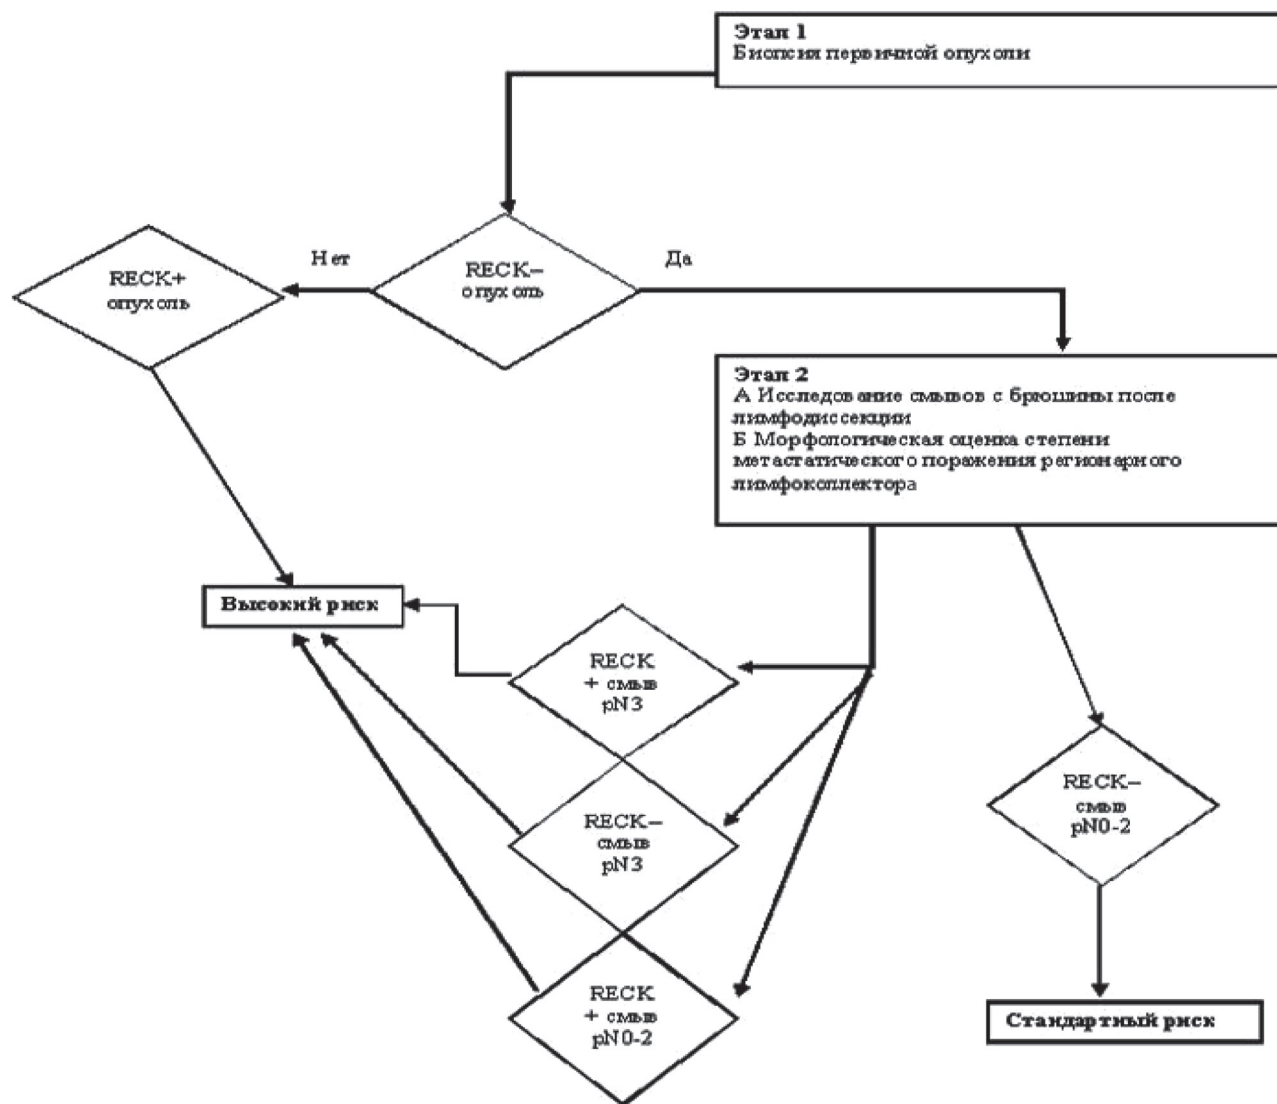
Этап 1
Биопсия первичной опухоли

Нет

Да

RECK+ опухоль

RECK– опухоль

Этап 2
А Исследование смывов с брюшины после лимфодиссекции
Б Морфологическая оценка степени метастатического поражения регионарного лимфоколлектора

Высокий риск

RECK + смыв pN3

RECK– смыв pN3

RECK + смыв pN0-2

RECK– смыв pN0-2

Стандартный риск